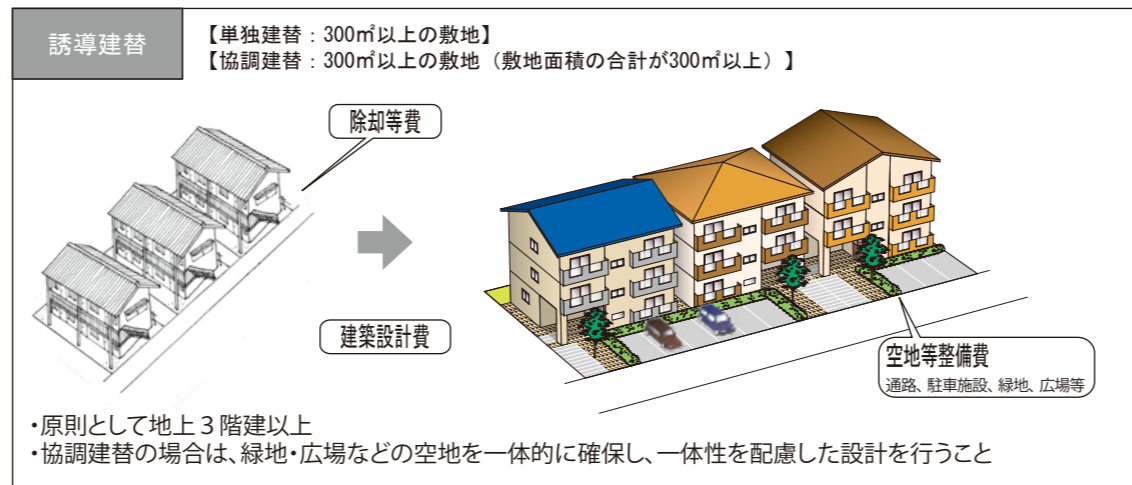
誘導建替

【単独建替：300㎡以上の敷地】
【協調建替：300㎡以上の敷地（敷地面積の合計が300㎡以上）】

除却等費

建築設計費

空地等整備費
通路、駐車施設、緑地、広場等

・原則として地上３階建以上
・協調建替の場合は、緑地・広場などの空地を一体的に確保し、一体性を配慮した設計を行うこと